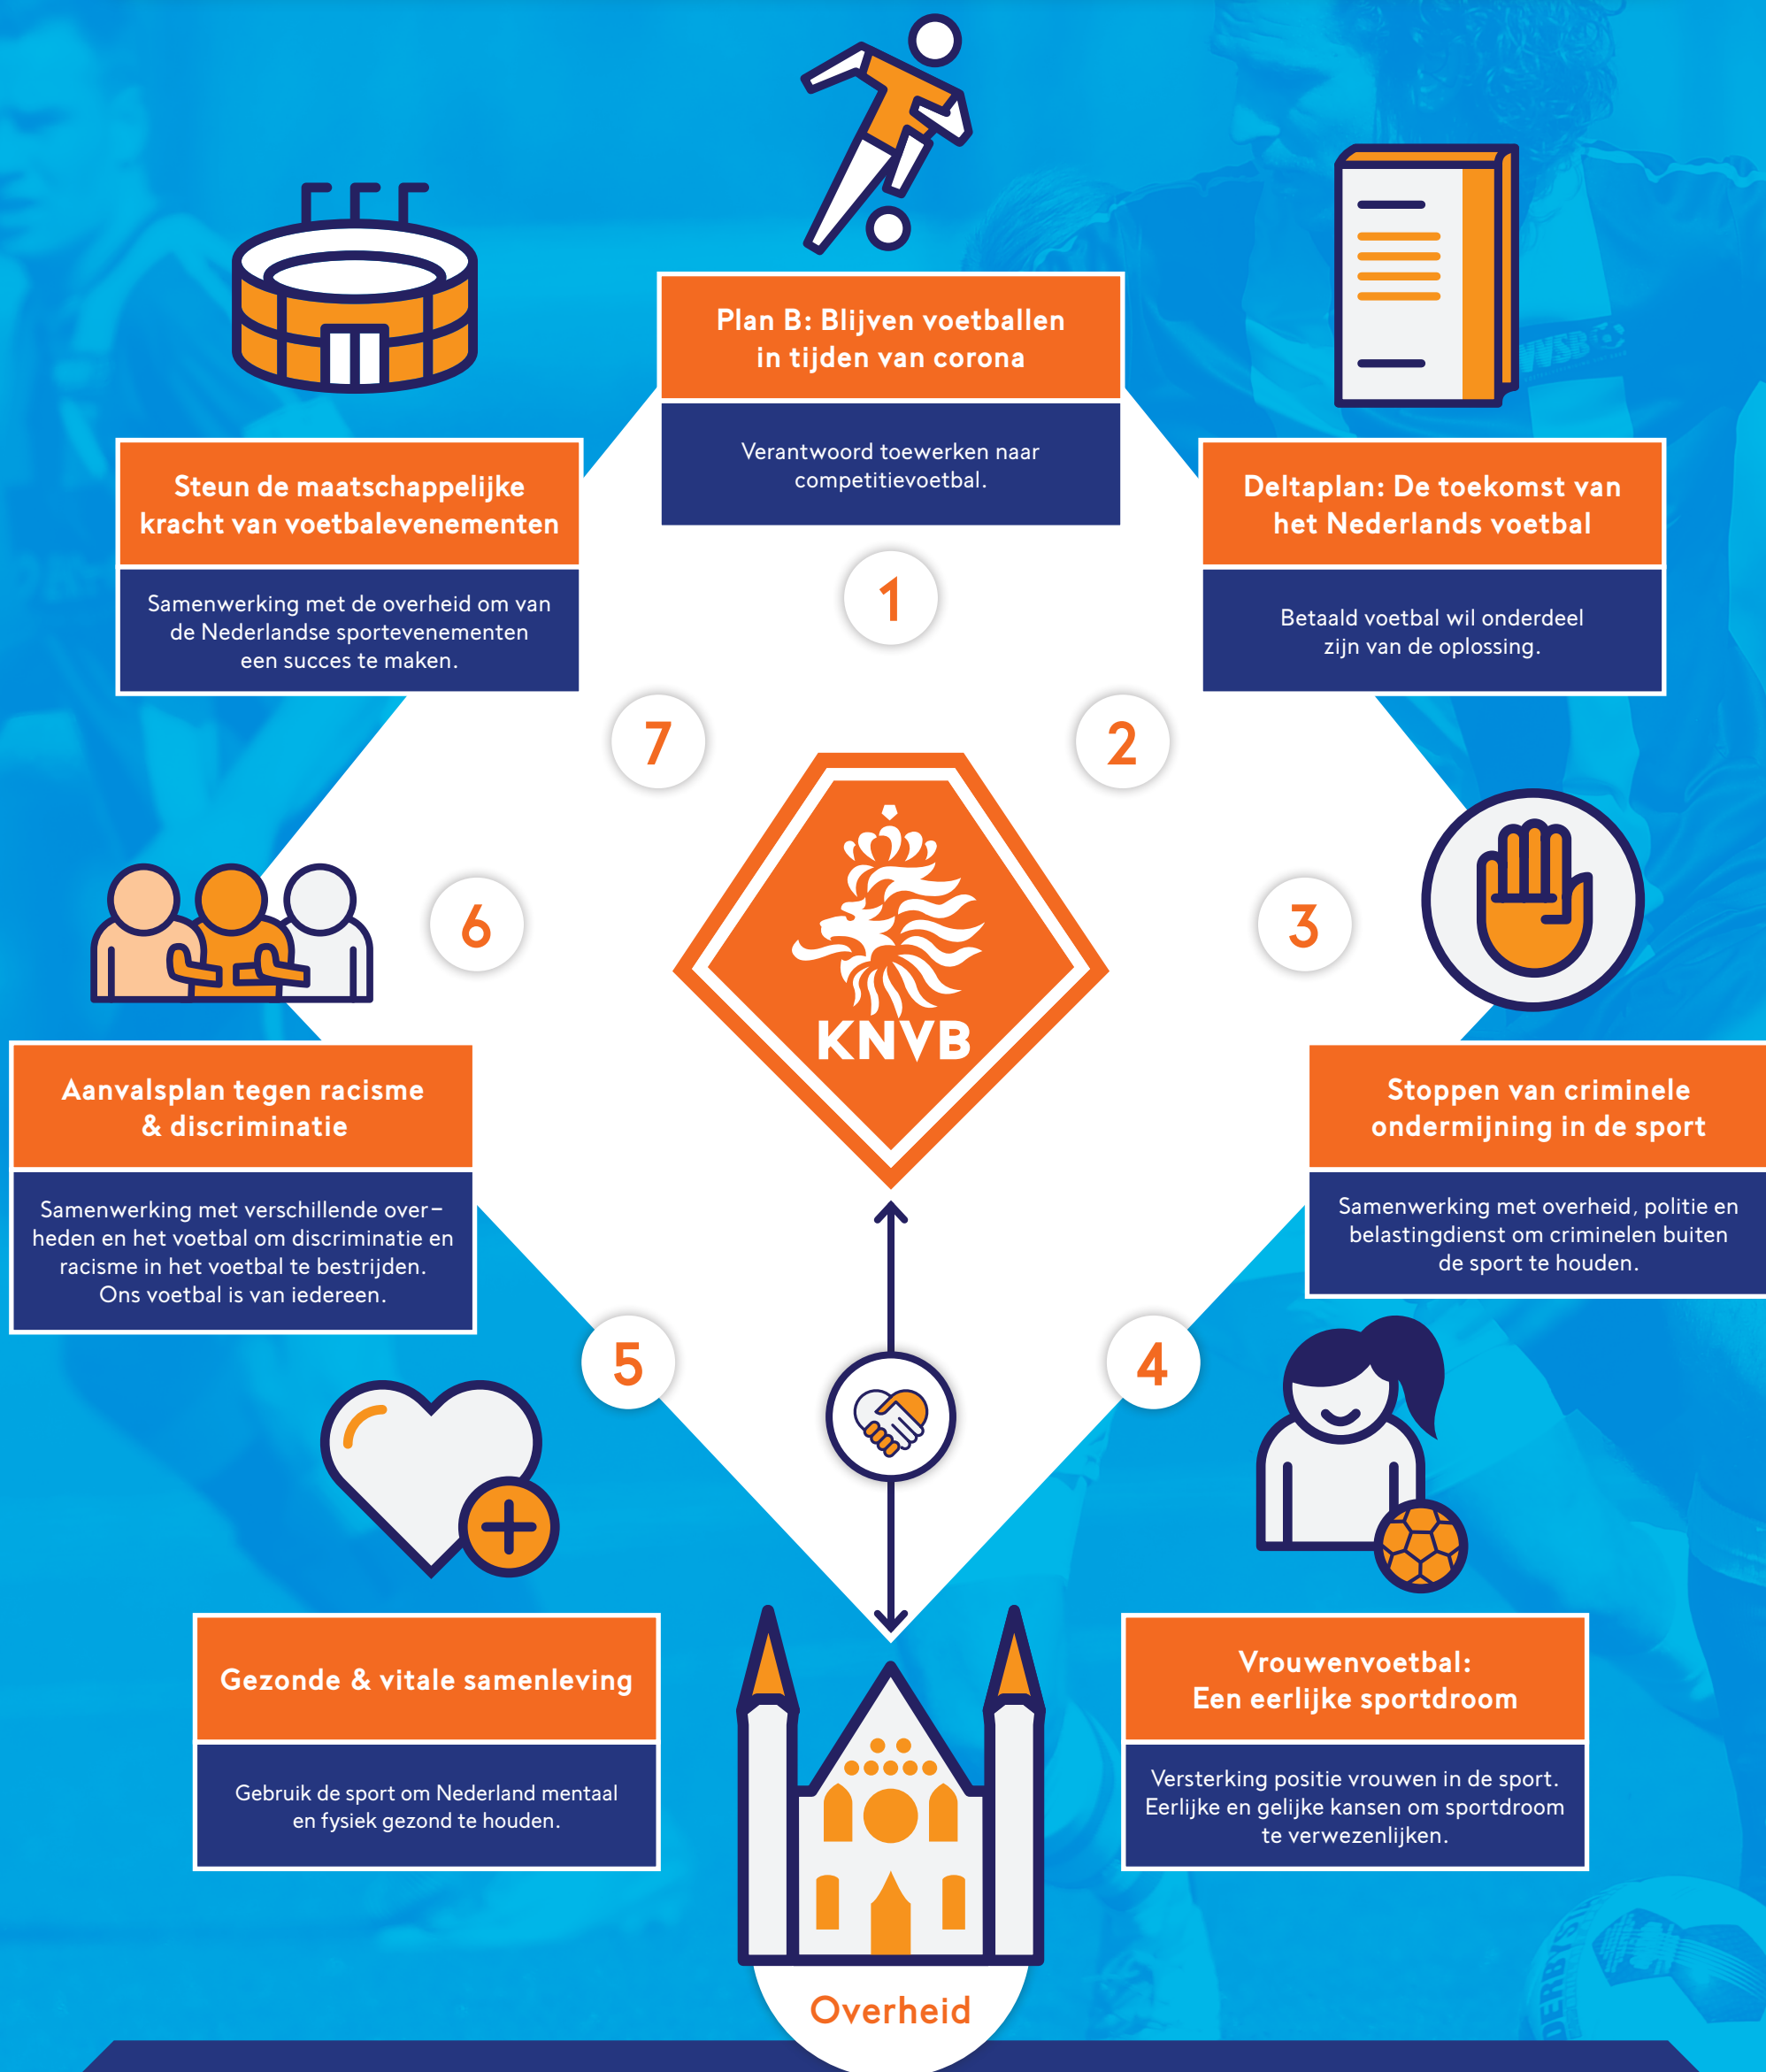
Plan B: Blijven voetballen in tijden van corona

Verantwoord toewerken naar competitievoetbal.

1

Steun de maatschappelijke kracht van voetbalevenementen

Samenwerking met de overheid om van de Nederlandse sportevenementen een succes te maken.

7

Deltaplan: De toekomst van het Nederlands voetbal

Betaald voetbal wil onderdeel zijn van de oplossing.

2

KNVB

6

Aanvalsplan tegen racisme & discriminatie

Samenwerking met verschillende overheden en het voetbal om discriminatie en racisme in het voetbal te bestrijden. Ons voetbal is van iedereen.

3

Stoppen van criminele ondermijning in de sport

Samenwerking met overheid, politie en belastingdienst om criminelen buiten de sport te houden.

5

4

Gezonde & vitale samenleving

Gebruik de sport om Nederland mentaal en fysiek gezond te houden.

Vrouwenvoetbal: Een eerlijke sportdroom

Versterking positie vrouwen in de sport. Eerlijke en gelijke kansen om sportdroom te verwezenlijken.

Overheid